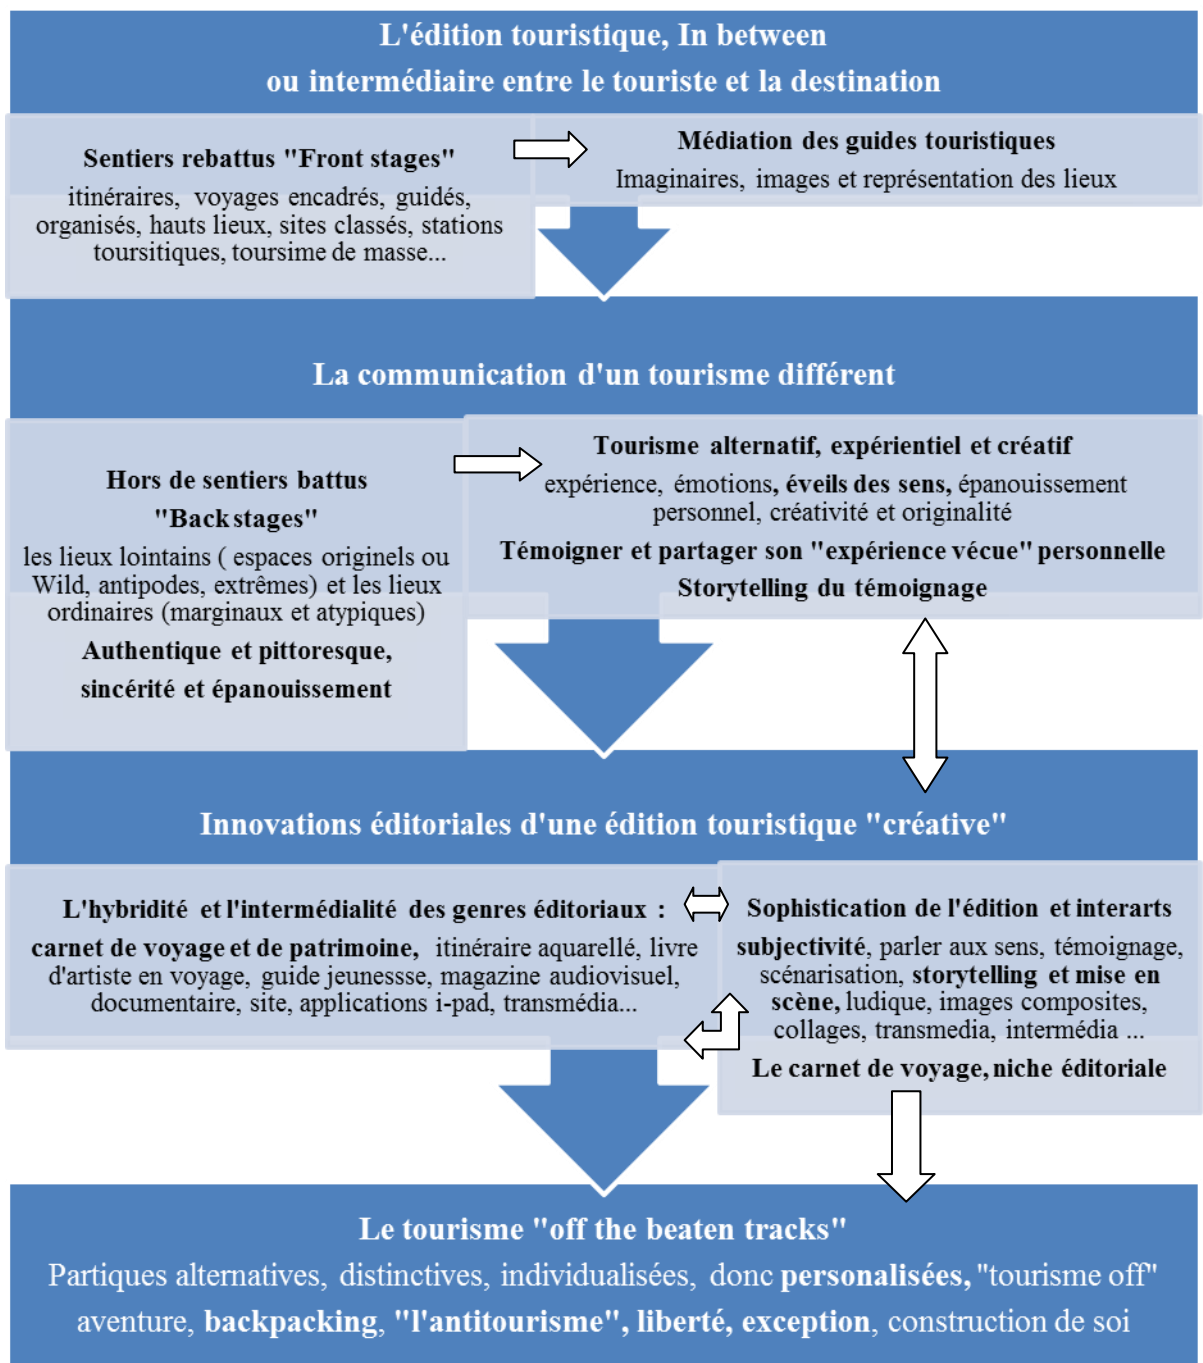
L'édition touristique, In between
ou intermédiaire entre le touriste et la destination

Sentiers rebattus "Front stages"
itinéraires, voyages encadrés, guidés, organisés, hauts lieux, sites classés, stations toursitiques, toursime de masse...

Médiation des guides touristiques
Imaginaires, images et représentation des lieux

La communication d'un tourisme différent

Hors de sentiers battus
"Back stages"
les lieux lointains ( espaces originels ou Wild, antipodes, extrêmes) et les lieux ordinaires (marginaux et atypiques)
Authentique et pittoresque,
sincérité et épanouissement

Tourisme alternatif, expérientiel et créatif
expérience, émotions, éveils des sens, épanouissement personnel, créativité et originalité
Témoigner et partager son "expérience vécue" personnelle
Storytelling du témoignage

Innovations éditoriales d'une édition touristique "créative"

L'hybridité et l'intermédialité des genres éditoriaux :
carnet de voyage et de patrimoine, itinéraire aquarellé, livre d'artiste en voyage, guide jeunessse, magazine audiovisuel, documentaire, site, applications i-pad, transmédia...

Sophistication de l'édition et interarts
subjectivité, parler aux sens, témoignage, scénarisation, storytelling et mise en scène, ludique, images composites, collages, transmedia, intermédia ...
Le carnet de voyage, niche éditoriale

Le tourisme "off the beaten tracks"
Partiques alternatives, distinctives, individualisées, donc personalisées, "tourisme off" aventure, backpacking, "l'antitourisme", liberté, exception, construction de soi